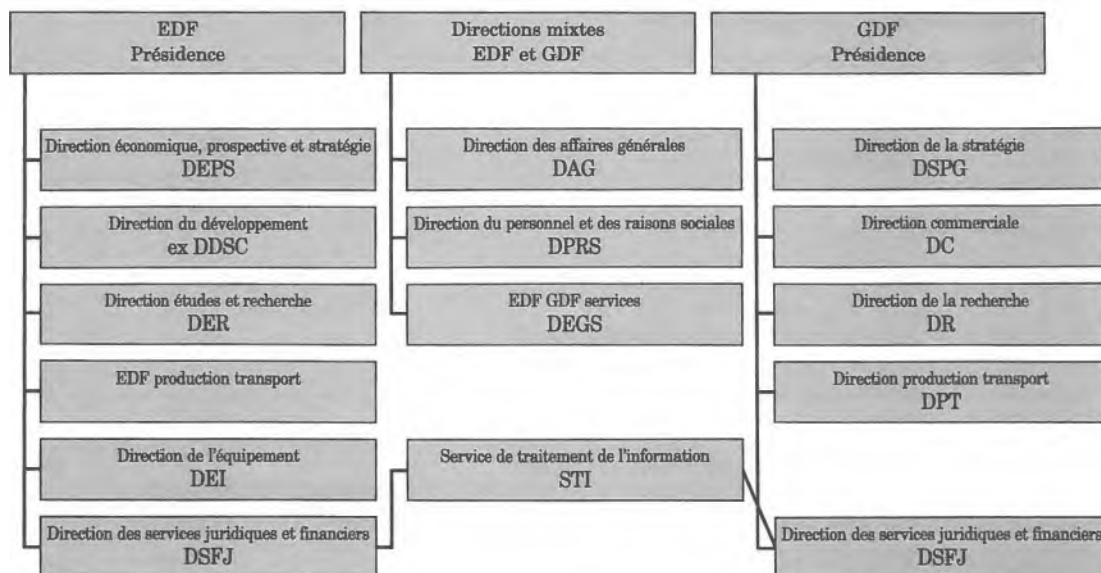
EDF
Présidence

Direction économique, prospective et stratégie
DEPS

Direction du développement
ex DDSC

Direction études et recherche
DER

EDF production transport

Direction de l'équipement
DEI

Direction des services juridiques et financiers
DSFJ

Directions mixtes
EDF et GDF

Direction des affaires générales
DAG

Direction du personnel et des raisons sociales
DPRS

EDF GDF services
DEGS

Service de traitement de l'information
STI

GDF
Présidence

Direction de la stratégie
DSPG

Direction commerciale
DC

Direction de la recherche
DR

Direction production transport
DPT

Direction des services juridiques et financiers
DSFJ